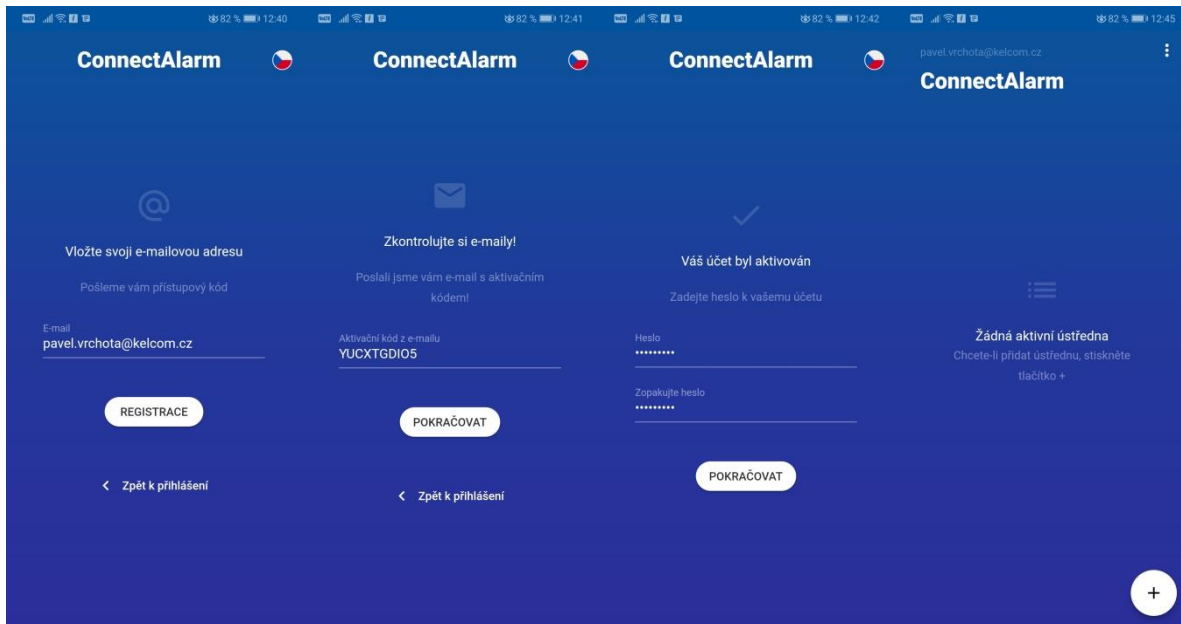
82 % 12:40

ConnectAlarm

Vložte svoji e-mailovou adresu

Pošleme vám přístupový kód

E-mail
pavel.vrchota@kelcom.cz

REGISTRACE

< Zpět k přihlášení

82 % 12:41

ConnectAlarm

Zkontrolujte si e-maily!

Poslali jsme vám e-mail s aktivačním kódem!

Aktivační kód z e-mailu
YUCXTGDIO5

POKRAČOVAT

< Zpět k přihlášení

82 % 12:42

ConnectAlarm

Váš účet byl aktivován

Zadejte heslo k vašemu účetu

Heslo
•••••••••

Zopakujte heslo
•••••••••

POKRAČOVAT

82 % 12:45

pavel.vrchota@kelcom.cz

ConnectAlarm

Žádná aktivní ústředna

Chcete-li přidat ústřednu, stiskněte tlačítko +

+